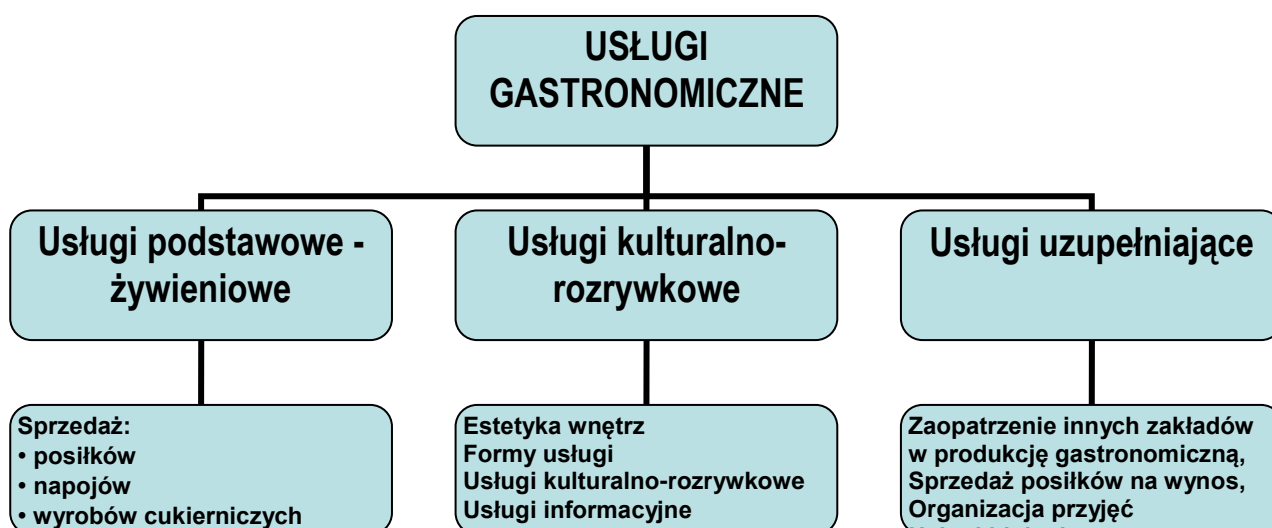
USŁUGI GASTRONOMICZNE

Usługi podstawowe - żywieniowe

Usługi kulturalno-rozrywkowe

Usługi uzupełniające

Sprzedaż:
• posiłków
• napojów
• wyrobów cukierniczych

Estetyka wnętrz
Formy usługi
Usługi kulturalno-rozrywkowe
Usługi informacyjne

Zaopatrzenie innych zakładów w produkcję gastronomiczną,
Sprzedaż posiłków na wynos,
Organizacja przyjęć
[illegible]